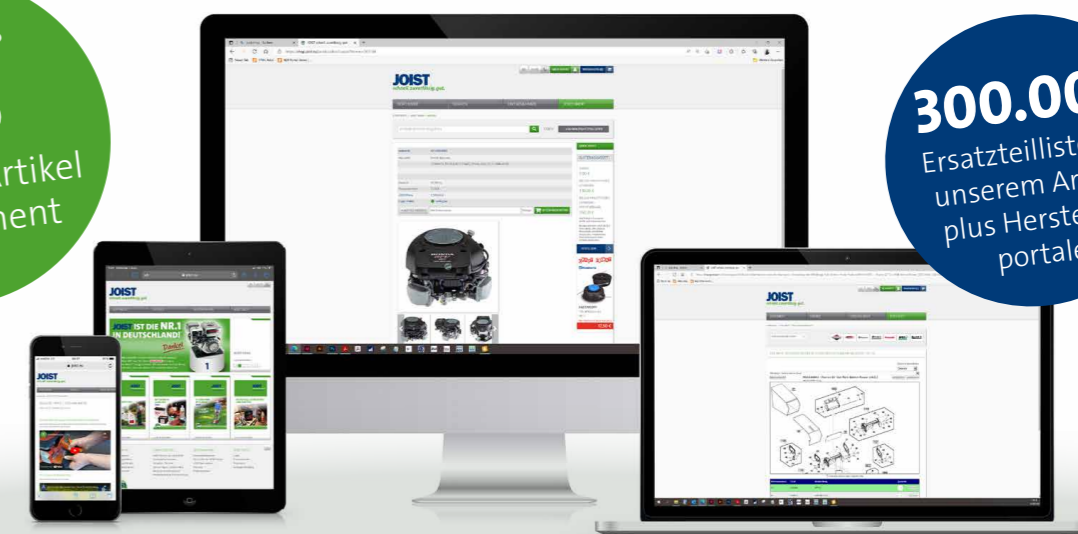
rtikel
nent

300.00
Ersatzteillist
unserem Ar
plus Herste
portale

JOIST
schnell. zuverlässig. gut.

JOIST
schnell. zuverlässig. gut.

IST DIE NR.1
IN DEUTSCHLAND!

JOIST

JOIST
schnell. zuverlässig. gut.